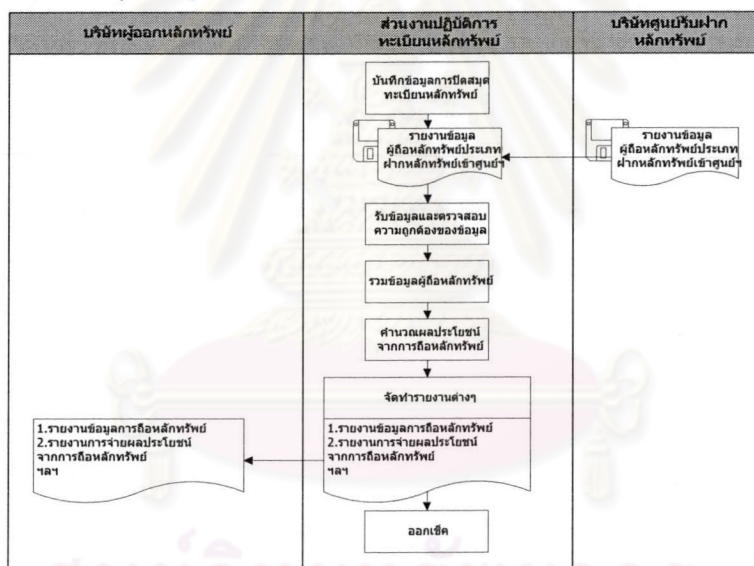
| บริษัทผู้ออกหลักทรัพย์ | ส่วนงานปฏิบัติการทะเบียนหลักทรัพย์ | บริษัทศูนย์รับฝากหลักทรัพย์ |
|---|---|---|

บันทึกข้อมูลการปิดสมุดทะเบียนหลักทรัพย์

รายงานข้อมูลผู้ถือหลักทรัพย์ประเภทฝากหลักทรัพย์เข้าศูนย์ฯ

รายงานข้อมูลผู้ถือหลักทรัพย์ประเภทฝากหลักทรัพย์เข้าศูนย์ฯ

รับข้อมูลและตรวจสอบความถูกต้องของข้อมูล

รวมข้อมูลผู้ถือหลักทรัพย์

คำนวณผลประโยชน์จากการถือหลักทรัพย์

จัดทำรายงานต่างๆ

1.รายงานข้อมูลการถือหลักทรัพย์
2.รายงานการจ่ายผลประโยชน์จากการถือหลักทรัพย์
ฯลฯ

1.รายงานข้อมูลการถือหลักทรัพย์
2.รายงานการจ่ายผลประโยชน์จากการถือหลักทรัพย์
ฯลฯ

ออกเช็ค